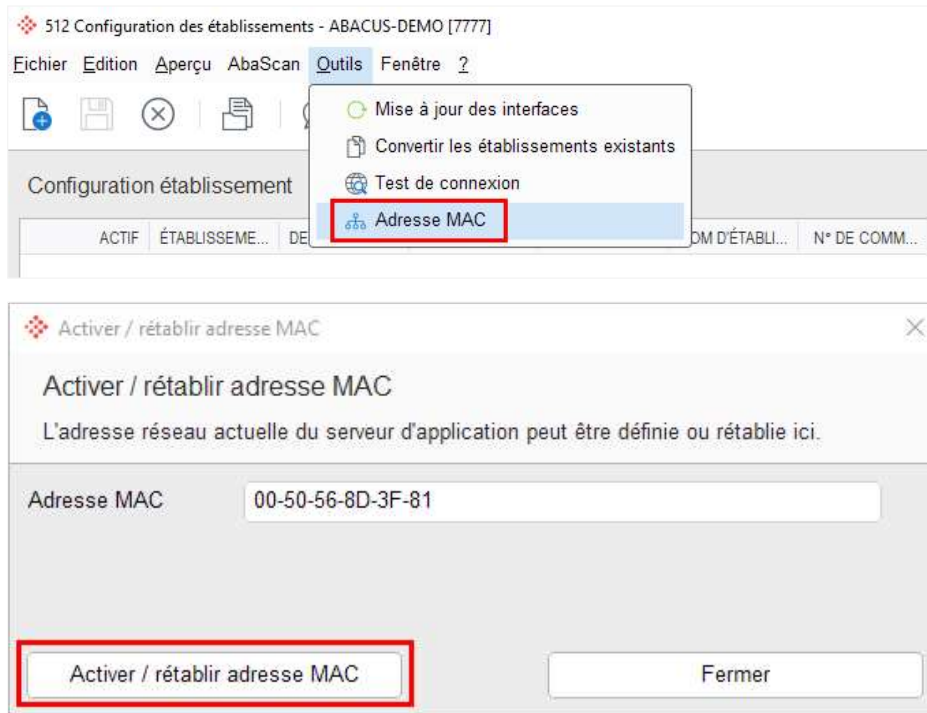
512 Configuration des établissements - ABACUS-DEMO [7777]

Fichier Edition Aperçu AbaScan Outils Fenêtre ?

Mise à jour des interfaces
Convertir les établissements existants
Test de connexion
Adresse MAC

Configuration établissement

| ACTIF | ÉTABLISSEME... | DE | OM D'ÉTABLI... | N° DE COMM... |
|---|---|---|---|---|

Activer / rétablir adresse MAC

Activer / rétablir adresse MAC

L'adresse réseau actuelle du serveur d'application peut être définie ou rétablie ici.

Adresse MAC 00-50-56-8D-3F-81

Activer / rétablir adresse MAC

Fermer